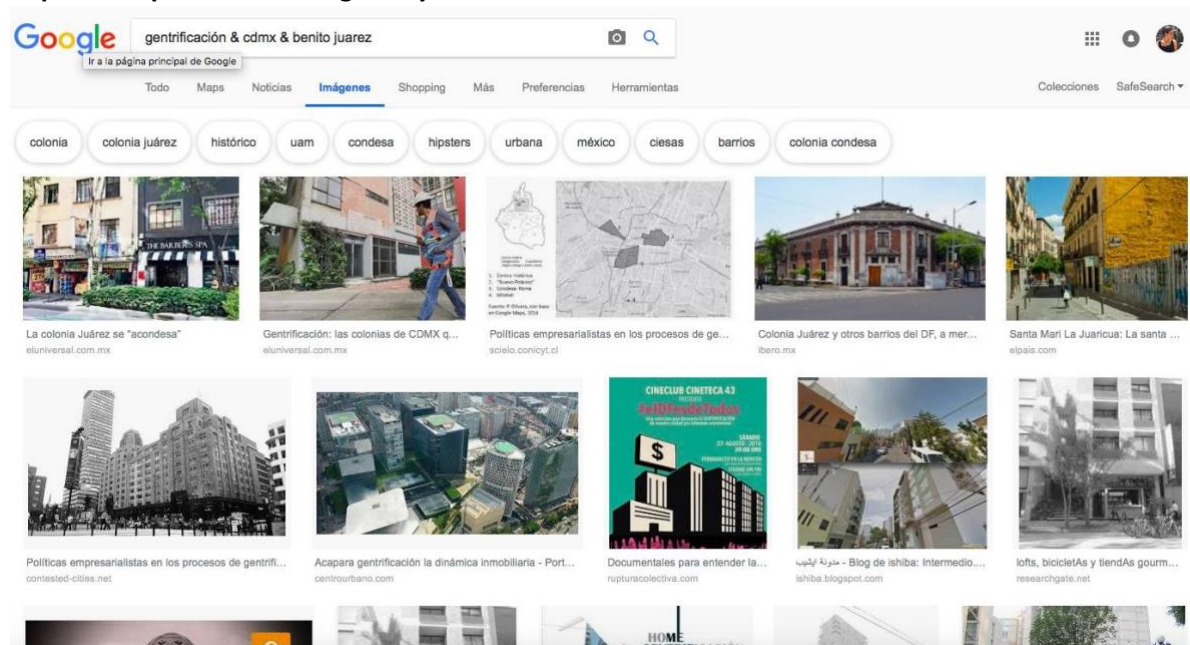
Google gentrificación & cdmx & benito juarez

Ir a la página principal de Google

Todo Maps Noticias Imágenes Shopping Más Preferencias Herramientas

Colecciones SafeSearch ▾

colonia colonia juárez histórico uam condesa hipsters urbana méxico ciesas barrios colonia condesa

THE BARBERS SPA

La colonia Juárez se "acondesa"
eluniversal.com.mx

Gentrificación: las colonias de CDMX q...
eluniversal.com.mx

Políticas empresarialistas en los procesos de ge...
scielo.conicyt.cl

Colonia Juárez y otros barrios del DF, a mer...
ibero.mx

Santa Mari La Juaricua: La santa ...
elpais.com

CINECLUB CINETECA 43

Políticas empresarialistas en los procesos de gentrifi...
contested-cities.net

Acapara gentrificación la dinámica inmobiliaria - Port...
centrourbano.com

Documentales para entender la...
rupturacolectiva.com

مدونة ايشيبا - Blog de ishiba: Intermedio...
ishiba.blogspot.com

lofts, bicicletAs y tiendAs gourm...
researchgate.net

HOME